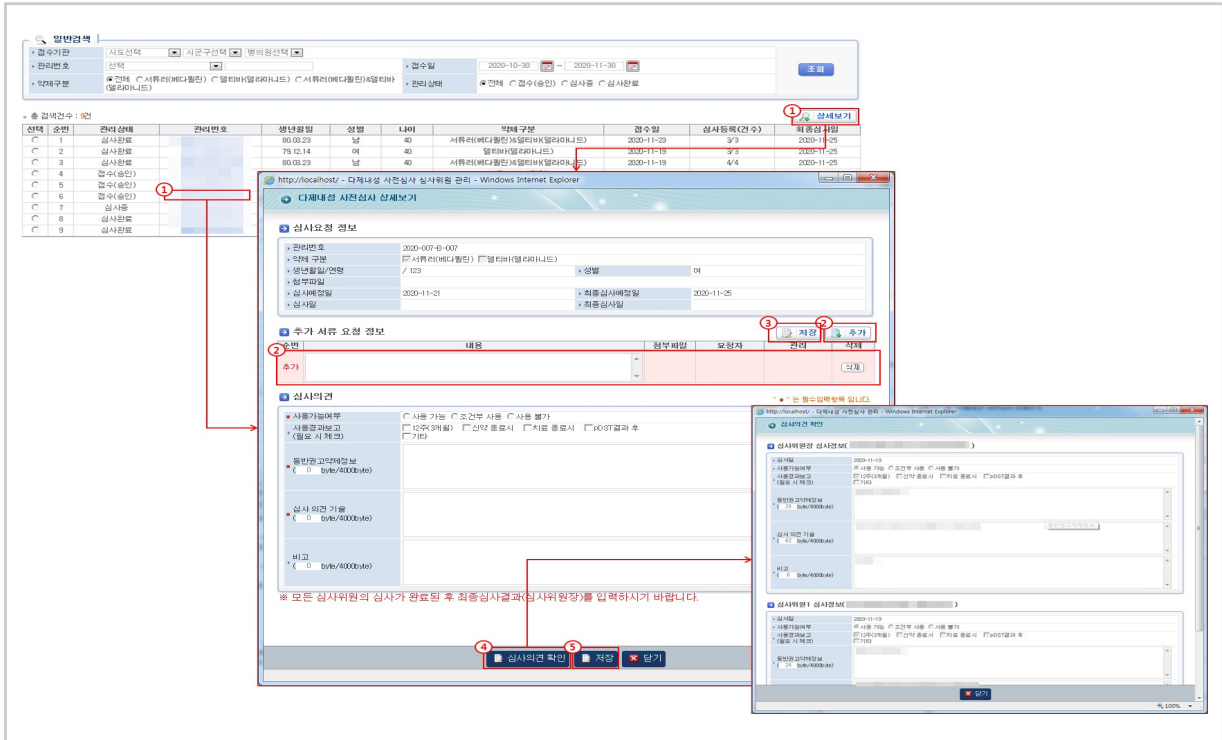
일반검색

| | | | |
|---|---|---|---|
| 접수기관 | 시도선택 시군구선택 병의원선택 | | |
| 관리번호 | 선택 | 접수일 | 2020-10-30 ~ 2020-11-30 |
| 약제구분 | 전체 서튜러(베다퀼린) 델티바(델라마니드) 서튜러(베다퀼린)&델티바(델라마니드) | 관리상태 | 전체 접수(승인) 심사중 심사완료 |

조회

총 검색건수 : 9건

① 상세보기

| 선택 | 순번 | 관리상태 | 관리번호 | 생년월일 | 성별 | 나이 | 약제구분 | 접수일 | 심사등록(건수) | 최종심사일 |
|---|---|---|---|---|---|---|---|---|---|---|
| | 1 | 심사완료 | | 80.03.23 | 남 | 40 | 서튜러(베다퀼린)&델티바(델라마니드) | 2020-11-23 | 3/3 | 2020-11-25 |
| | 2 | 심사완료 | | 79.12.14 | 여 | 40 | 델티바(델라마니드) | 2020-11-19 | 3/3 | 2020-11-25 |
| | 3 | 심사완료 | | 80.03.23 | 남 | 40 | 서튜러(베다퀼린)&델티바(델라마니드) | 2020-11-19 | 4/4 | 2020-11-25 |
| | 4 | 접수(승인) | | | | | | | | |
| | 5 | 접수(승인) | | | | | | | | |
| | 6 | 접수(승인) | | | | | | | | |
| | 7 | 심사중 | | | | | | | | |
| | 8 | 심사완료 | | | | | | | | |
| | 9 | 심사완료 | | | | | | | | |

①

http://localhost/ - 다제내성 사전심사 심사위원 관리 - Windows Internet Explorer

다제내성 사전심사 상세보기

심사요청 정보

| | | | |
|---|---|---|---|
| 관리번호 | 2020-007-B-007 | | |
| 약제 구분 | 서튜러(베다퀼린) 델티바(델라마니드) | | |
| 생년월일/연령 | / 123 | 성별 | 여 |
| 첨부파일 | | | |
| 심사예정일 | 2020-11-21 | 최종심사예정일 | 2020-11-25 |
| 심사일 | | 최종심사일 | |

추가 서류 요청 정보

③ 저장 ② 추가

②
| 순번 | 내용 | 첨부파일 | 요청자 | 관리 | 삭제 |
|---|---|---|---|---|---|
| 추가 | | | | | 삭제 |

"*" 는 필수입력항목 입니다.

심사의견

* 사용가능여부 사용 가능 조건부 사용 사용 불가
* 사용경과보고 (필요 시 체크) 12주(3개월) 신약 종료시 치료 종료시 pDST결과 후 기타
* 동반권고약제정보 (0 byte/4000byte)
* 심사 의견 기술 (0 byte/4000byte)
* 비고 (0 byte/4000byte)

※ 모든 심사위원의 심사가 완료된 후 최종심사결과(심사위원장)를 입력하시기 바랍니다.

④ 심사의견 확인 ⑤ 저장 닫기

http://localhost/ - 다제내성 사전심사 관리 - Windows Internet Explorer

심사의견 확인

심사위원장 심사정보( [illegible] )

심사일 2020-11-19
사용가능여부 사용 가능 조건부 사용 사용 불가
사용경과보고 (필요 시 체크) 12주(3개월) 신약 종료시 치료 종료시 pDST결과 후 기타
동반권고약제정보 (24 byte/4000byte)
심사 의견 기술 (40 byte/4000byte)
비고 (6 byte/4000byte)

심사위원1 심사정보( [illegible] )

심사일 2020-11-19
사용가능여부 사용 가능 조건부 사용 사용 불가
사용경과보고 (필요 시 체크) 12주(3개월) 신약 종료시 치료 종료시 pDST결과 후 기타
동반권고약제정보 (24 byte/4000byte)

닫기

100%